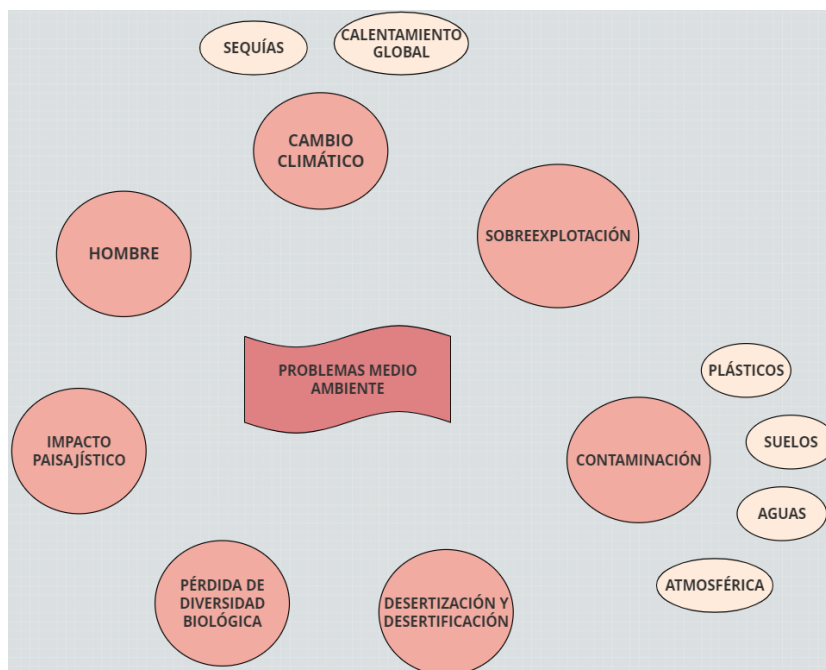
SEQUÍAS

CALENTAMIENTO GLOBAL

CAMBIO CLIMÁTICO

HOMBRE

SOBREEXPLOTACIÓN

PROBLEMAS MEDIO AMBIENTE

PLÁSTICOS

SUELOS

AGUAS

ATMOSFÉRICA

CONTAMINACIÓN

IMPACTO PAISAJÍSTICO

PÉRDIDA DE DIVERSIDAD BIOLÓGICA

DESERTIZACIÓN Y DESERTIFICACIÓN